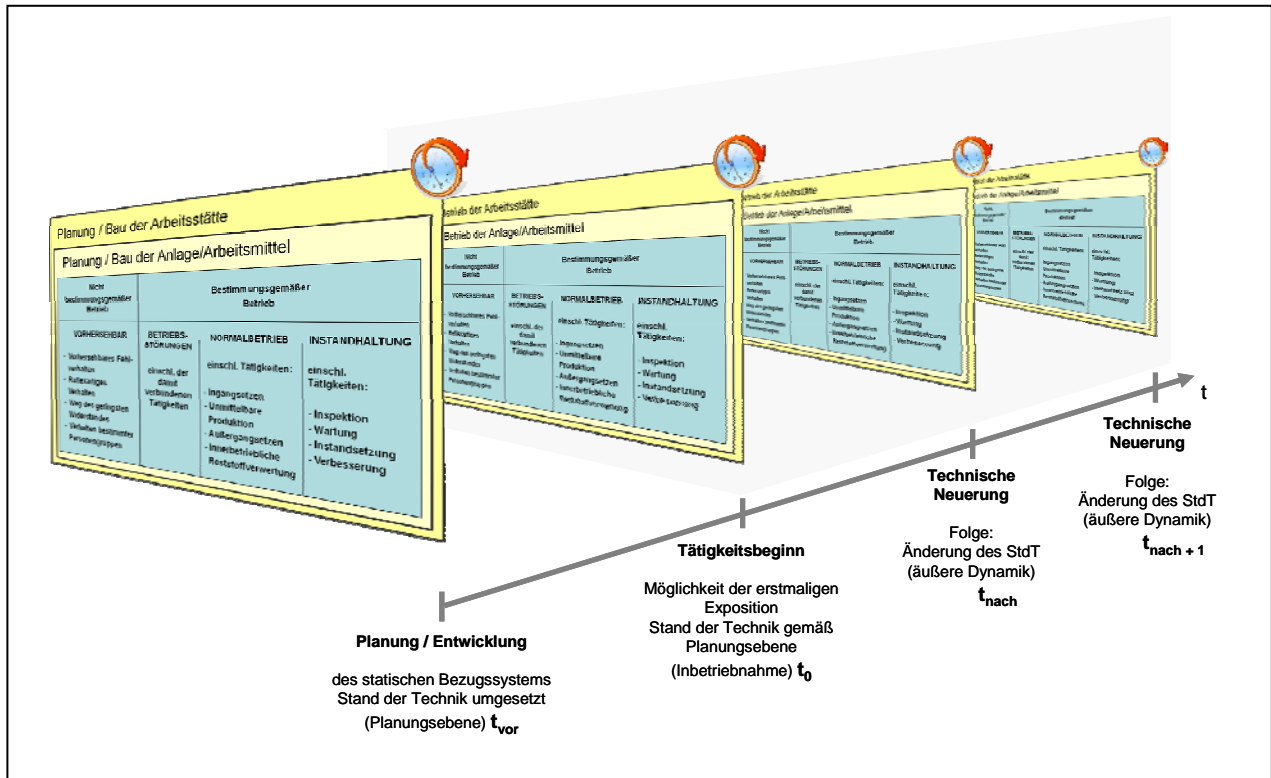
Planung / Bau der Arbeitsstätte

Planung / Bau der Anlage/Arbeitsmittel

| Nicht bestimmungsgemäßer Betrieb | Bestimmungsgemäßer Betrieb | | |
|---|---|---|---|
| VORHERSEHBAR | BETRIEBS-STÖRUNGEN | NORMALBETRIEB | INSTANDHALTUNG |
| - Vorhersehbares Fehlverhalten - Reflexartiges Verhalten - Weg des geringsten Widerstandes - Verhalten bestimmter Personengruppen | einschl. der damit verbundenen Tätigkeiten | einschl. Tätigkeiten: - Ingangsetzen - Unmittelbare Produktion - Außergangsetzen - Innerbetriebliche Reststoffverwertung | einschl. Tätigkeiten: - Inspektion - Wartung - Instandsetzung - Verbesserung |

Betrieb der Arbeitsstätte

Betrieb der Anlage/Arbeitsmittel

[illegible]

t

Planung / Entwicklung

des statischen Bezugssystems Stand der Technik umgesetzt (Planungsebene) $t_{vor}$

Tätigkeitsbeginn

Möglichkeit der erstmaligen Exposition Stand der Technik gemäß Planungsebene (Inbetriebnahme) $t_0$

Technische Neuerung

Folge: Änderung des StdT (äußere Dynamik) $t_{nach}$

Technische Neuerung

Folge: Änderung des StdT (äußere Dynamik) $t_{nach+1}$